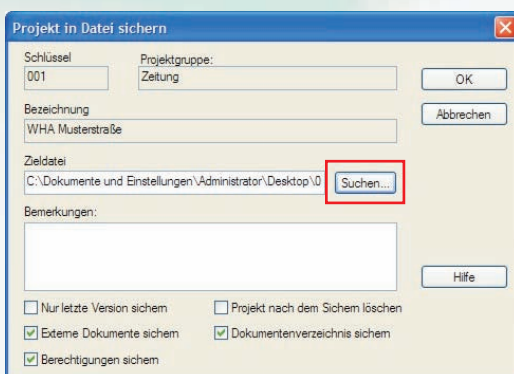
Projekt in Datei sichern

Schlüssel
001

Projektgruppe:
Zeitung

OK

Abbrechen

Bezeichnung
WHA Musterstraße

Zieldatei
C:\Dokumente und Einstellungen\Administrator\Desktop\0

Suchen...

Bemerkungen:

Hilfe

Nur letzte Version sichern

Projekt nach dem Sichern löschen

Externe Dokumente sichern

Dokumentenverzeichnis sichern

Berechtigungen sichern